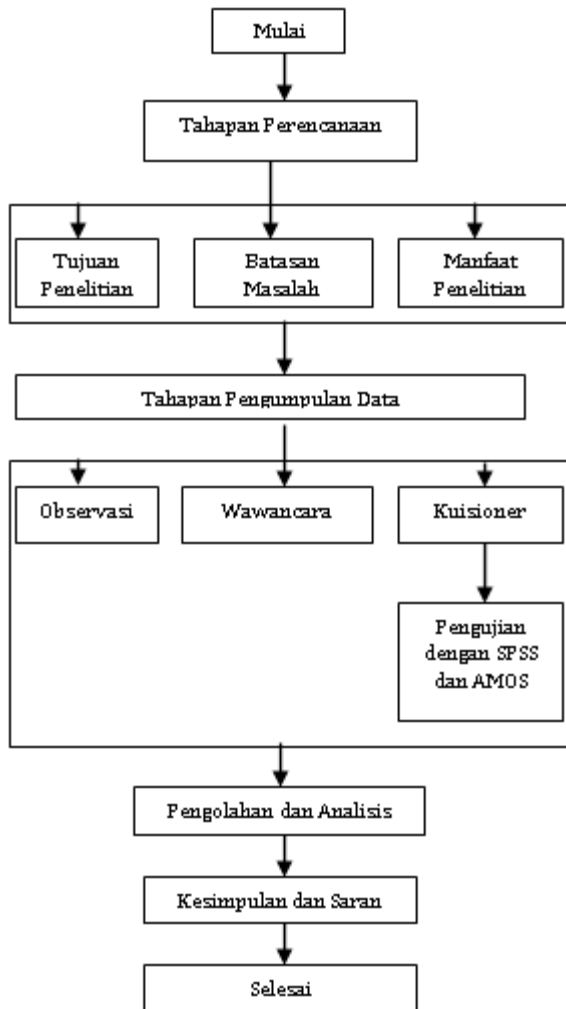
Mulai

Tahapan Perencanaan

Tujuan Penelitian

Batasan Masalah

Manfaat Penelitian

Tahapan Pengumpulan Data

Observasi

Wawancara

Kuisioner

Pengujian dengan SPSS dan AMOS

Pengolahan dan Analisis

Kesimpulan dan Saran

Selesai